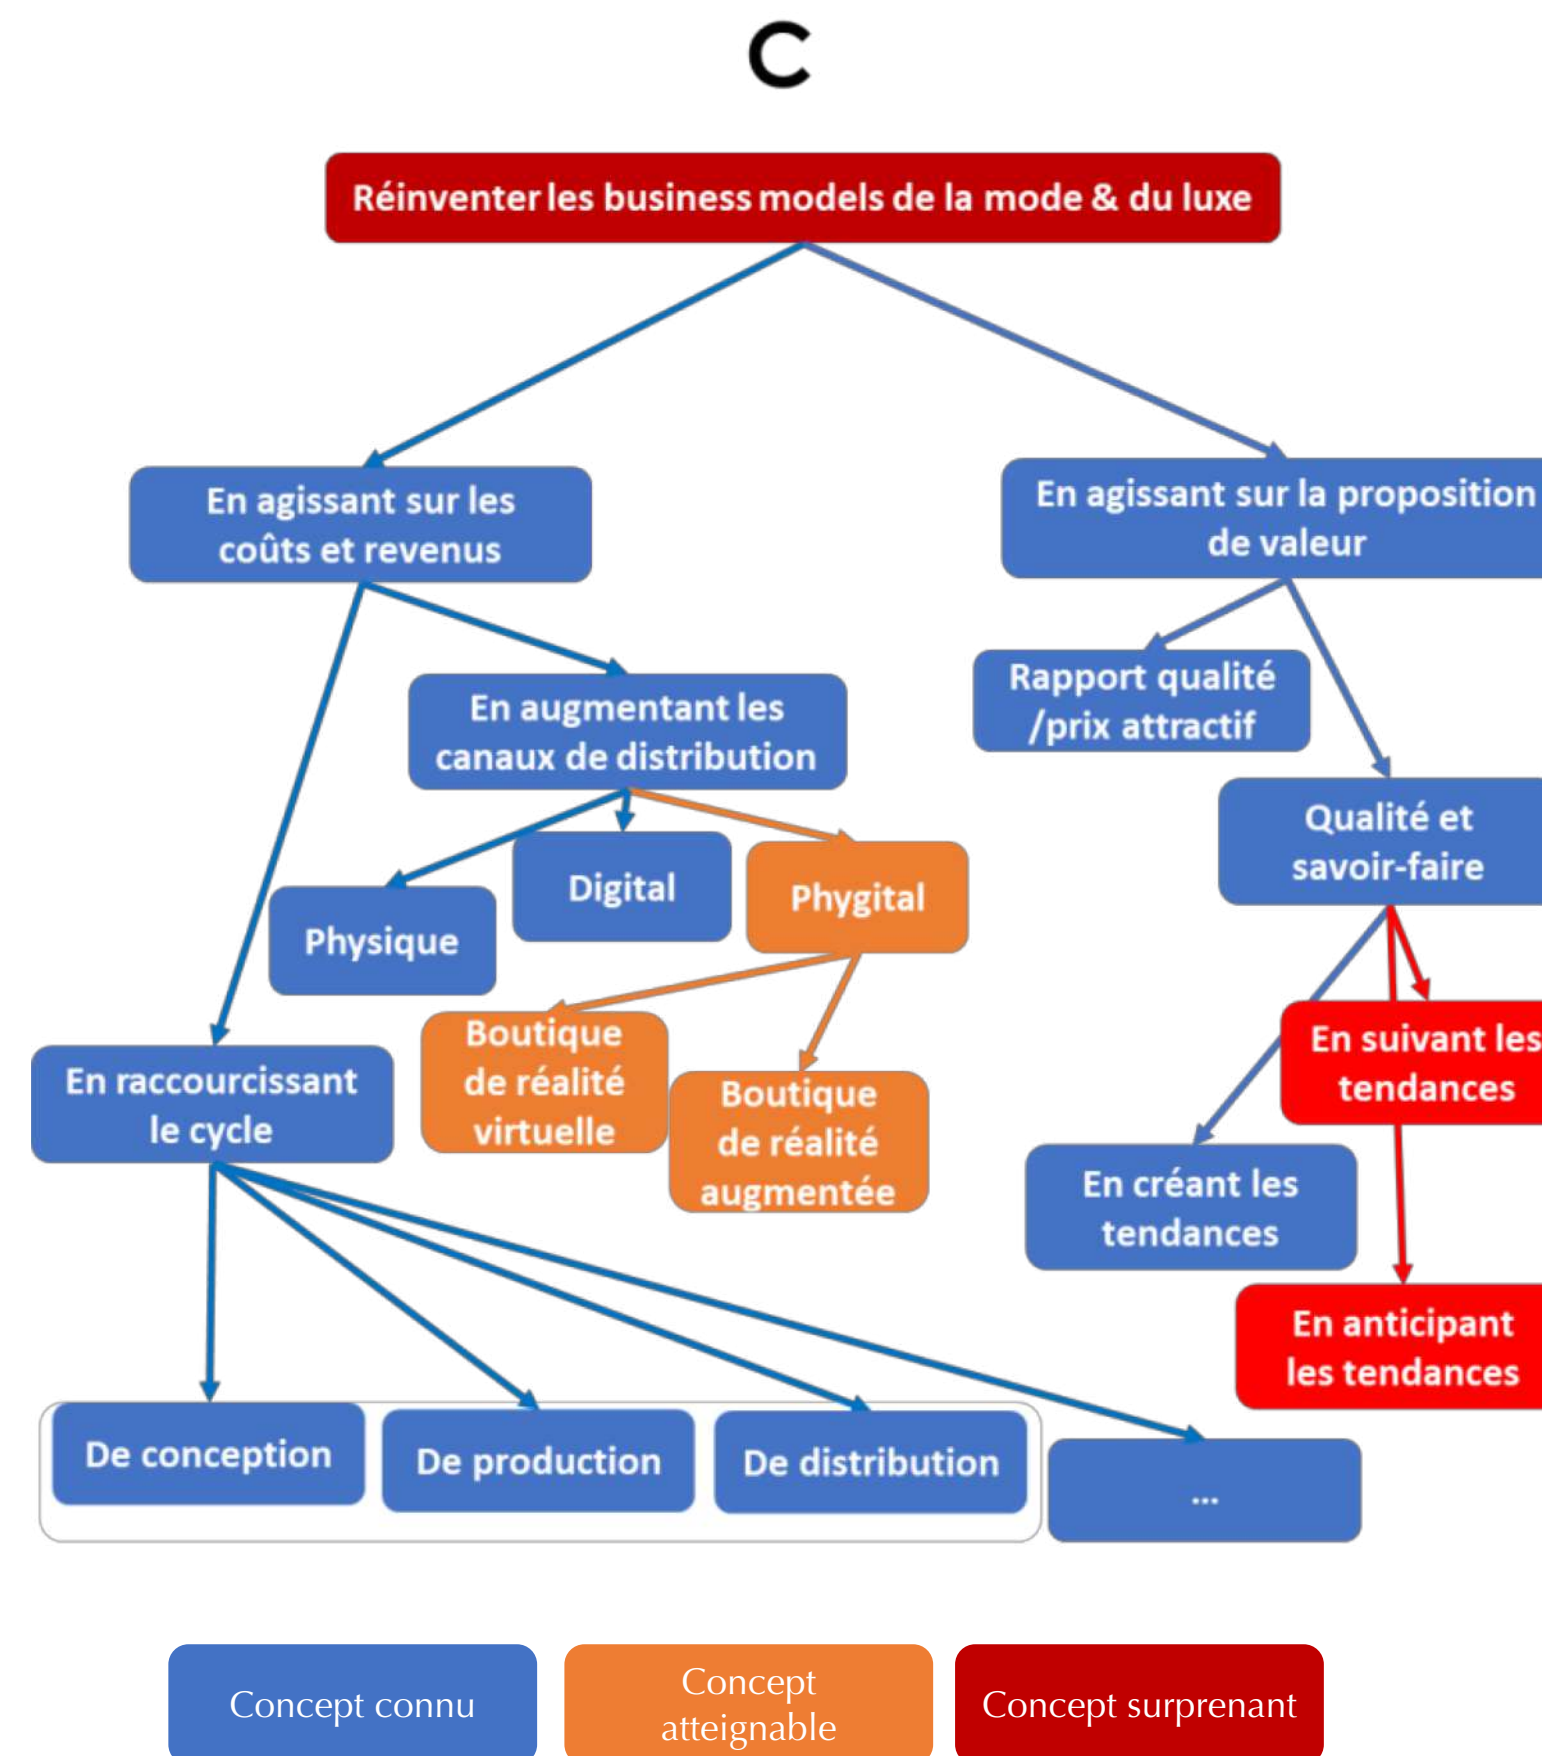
C

Réinventer les business models de la mode & du luxe

En agissant sur les coûts et revenus

En agissant sur la proposition de valeur

En augmentant les canaux de distribution

Rapport qualité /prix attractif

Qualité et savoir-faire

Physique

Digital

Phygital

Boutique de réalité virtuelle

Boutique de réalité augmentée

En raccourcissant le cycle

En suivant les tendances

En créant les tendances

En anticipant les tendances

De conception

De production

De distribution

...

Concept connu

Concept atteignable

Concept surprenant